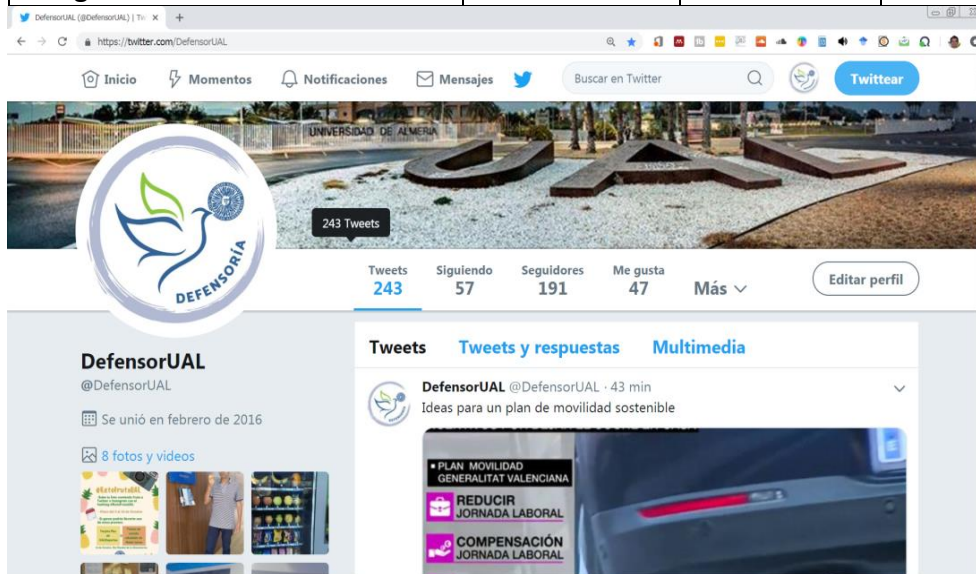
DefensorUAL (@DefensorUAL) | Tw ×

https://twitter.com/DefensorUAL

Inicio Momentos Notificaciones Mensajes Buscar en Twitter Twittear

UNIVERSIDAD DE ALMERIA

DEFENSORÍA

243 Tweets

| Tweets | Siguiendo | Seguidores | Me gusta |
|---|---|---|---|
| 243 | 57 | 191 | 47 |

Más

Editar perfil

DefensorUAL
@DefensorUAL

Se unió en febrero de 2016

8 fotos y videos

Tweets Tweets y respuestas Multimedia

DefensorUAL @DefensorUAL · 43 min
Ideas para un plan de movilidad sostenible

• PLAN MOVILIDAD GENERALITAT VALENCIANA
REDUCIR JORNADA LABORAL
COMPENSACIÓN JORNADA LABORAL